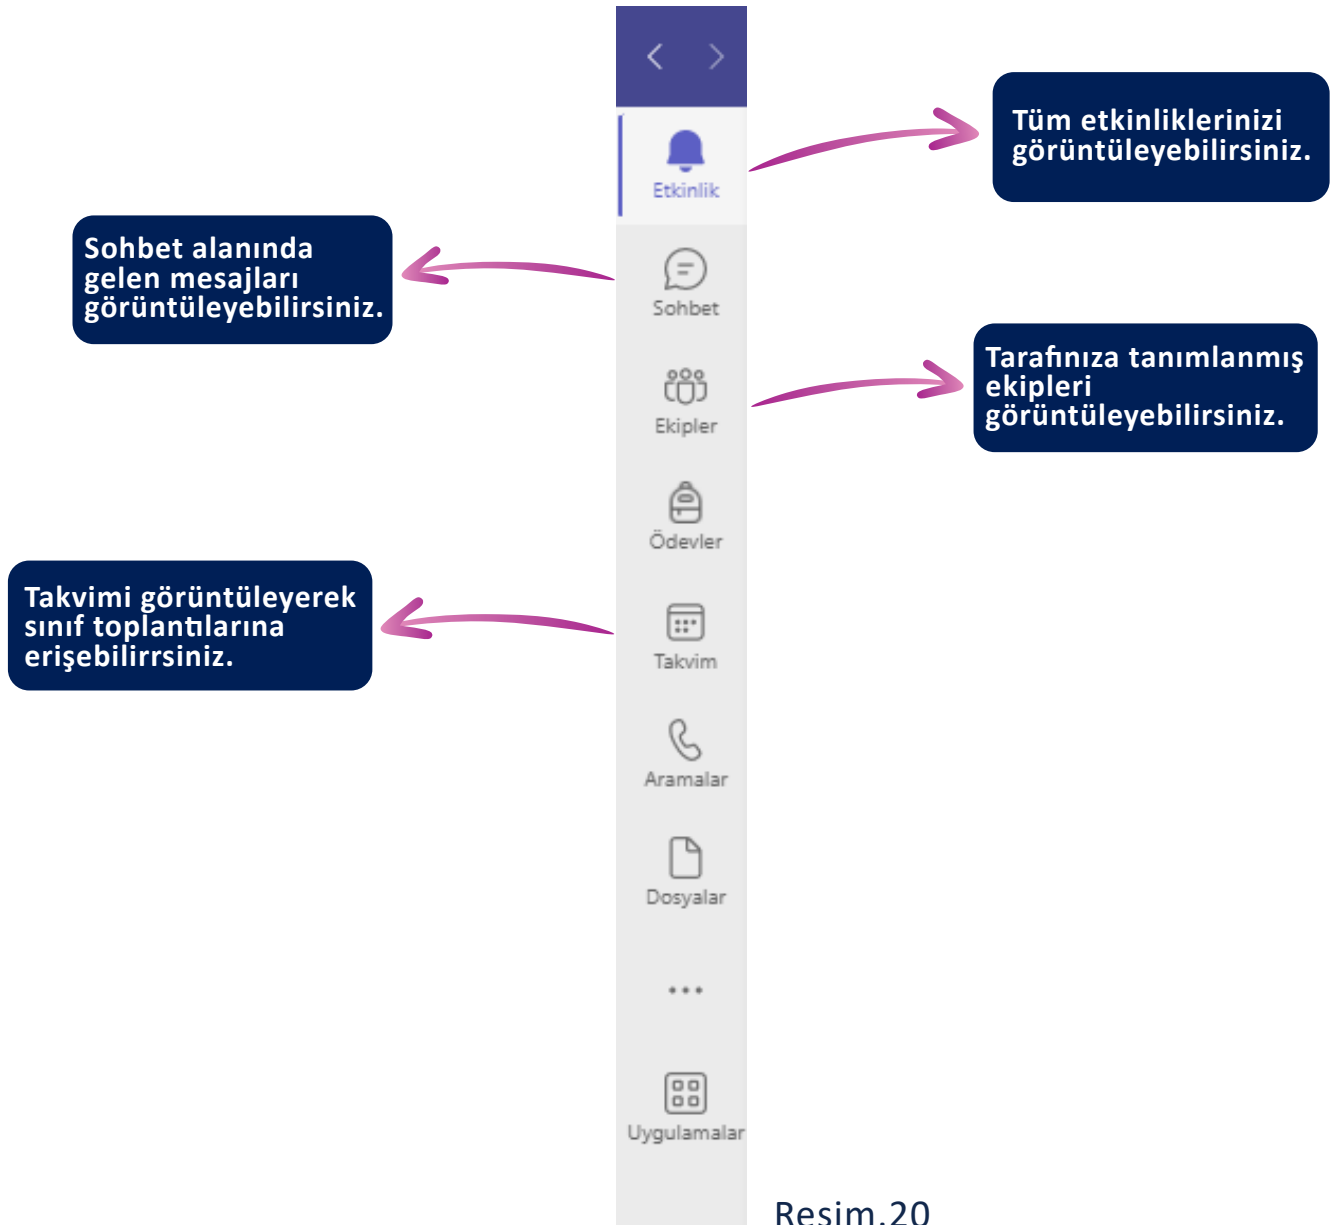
Etkinlik

Tüm etkinliklerinizi görüntüleyebilirsiniz.

Sohbet alanında gelen mesajları görüntüleyebilirsiniz.

Sohbet

Ekipler

Tarafınıza tanımlanmış ekipleri görüntüleyebilirsiniz.

Ödevler

Takvimi görüntüleyerek sınıf toplantılarına erişebilirrsiniz.

Takvim

Aramalar

Dosyalar

...

Uygulamalar

Resim.20